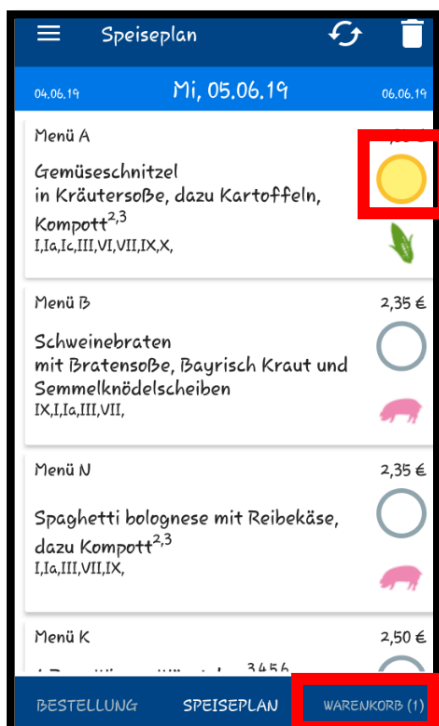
Speiseplan

04.06.19 Mi, 05.06.19 06.06.19

Menü A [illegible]

Gemüseschnitzel in Kräutersoße, dazu Kartoffeln, Kompott$^{2,3}$
I,Ia,Ic,III,VI,VII,IX,X,

Menü B 2,35 €

Schweinebraten mit Bratensoße, Bayrisch Kraut und Semmelknödelscheiben
IX,I,Ia,III,VII,

Menü N 2,35 €

Spaghetti bolognese mit Reibekäse, dazu Kompott$^{2,3}$
I,Ia,III,VII,IX,

Menü K 2,50 €

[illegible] $^{3456}$

BESTELLUNG SPEISEPLAN WARENKORB (1)